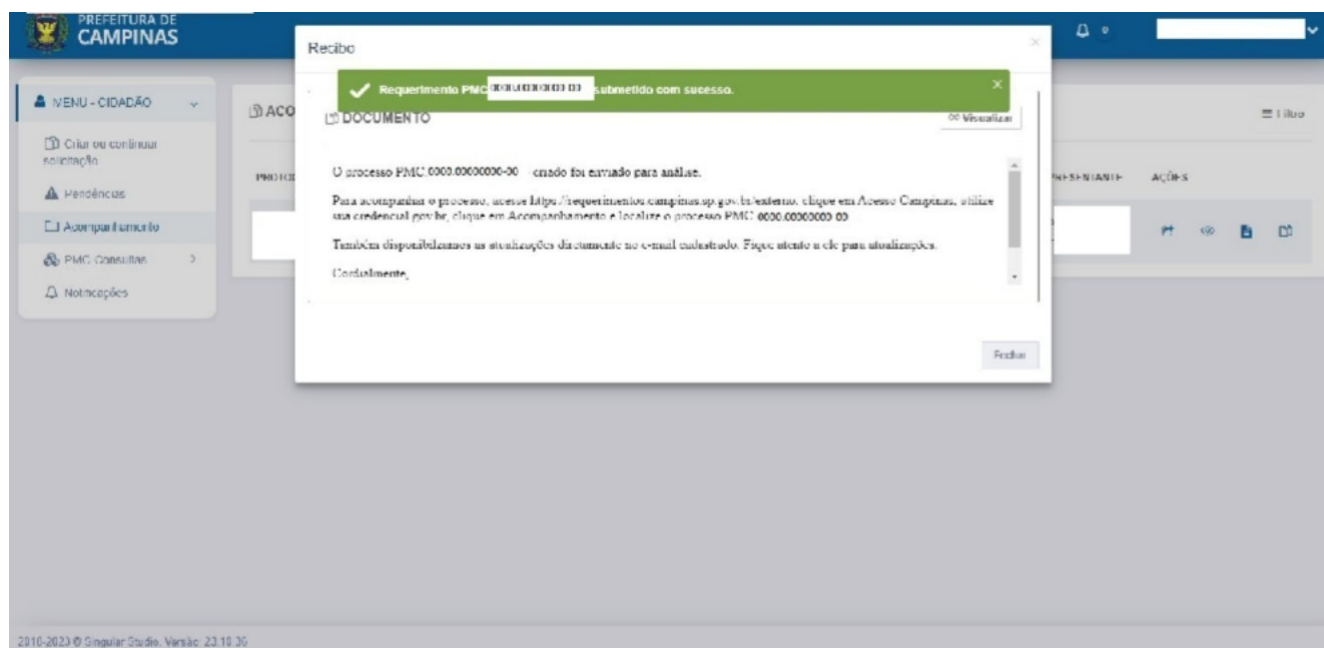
PREFEITURA DE
CAMPINAS

MENU - CIDADÃO

Criar ou continuar solicitação

Pendências

Acompanhamento

PMC Consultas

Notificações

ACO

PROTOC

Filtro

REPRESENTANTE

AÇÕES

Recibo

Requerimento PMC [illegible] submetido com sucesso.

DOCUMENTO

Visualizar

O processo PMC.0000.00000000-00 criado foi enviado para análise.

Para acompanhar o processo, acesse https://requerimentos.campinas.sp.gov.br/externo, clique em Acesso Campinas, utilize sua credencial gov.br, clique em Acompanhamento e localize o processo PMC.0000.00000000-00.

Também disponibilizamos as atualizações diretamente no e-mail cadastrado. Fique atento a ele para atualizações.

Cordialmente,

Fechar

2010-2023 © Singular Studio. Versão: 23.10.30